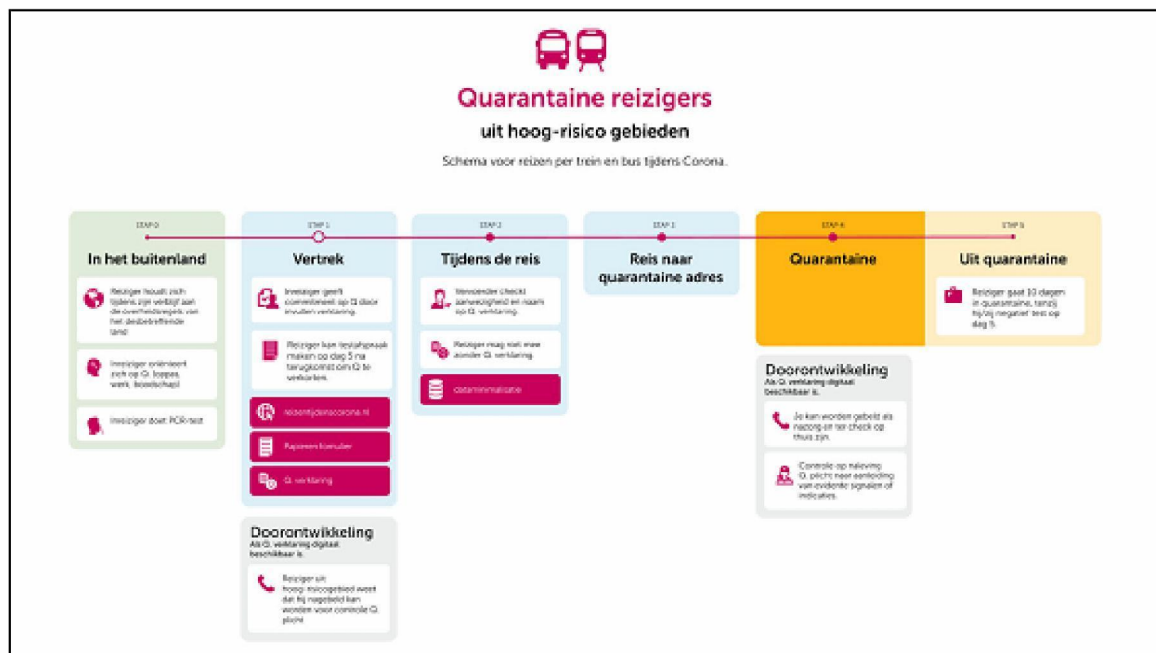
Quarantaine reizigers

uit hoog-risico gebieden

Schema voor reizen per trein en bus tijdens Corona.

STAP 0

In het buitenland

Reiziger houdt zich tijdens zijn verblijf aan de overheidsregels van het desbetreffende land

Inreiziger oriënteert zich op Q. (oppas, werk, boodschap)

Inreiziger doet PCR-test

STAP 1

Vertrek

Inreiziger geeft commitment op Q door invullen verklaring.

Reiziger kan testafspraak maken op dag 5 na terugkomst om Q te verkorten.

reizentijdenscorona.nl

Papieren formulier

Q. verklaring

Doorontwikkeling

Als Q. verklaring digitaal beschikbaar is.

Reiziger uit hoog-risicogebied weet dat hij nagebeld kan worden voor controle Q. plicht

STAP 2

Tijdens de reis

Vervoerder checkt aanwezigheid en naam op Q. verklaring.

Reiziger mag niet mee zonder Q. verklaring

Dataminimalisatie

STAP 3

Reis naar quarantaine adres

STAP 4

Quarantaine

Doorontwikkeling

Als Q. verklaring digitaal beschikbaar is.

Je kan worden gebeld als nazorg en ter check op thuis zijn.

Controle op naleving Q. plicht naar aanleiding van evidente signalen of indicaties.

STAP 5

Uit quarantaine

Reiziger gaat 10 dagen in quarantaine, tenzij hij/zij negatief test op dag 5.